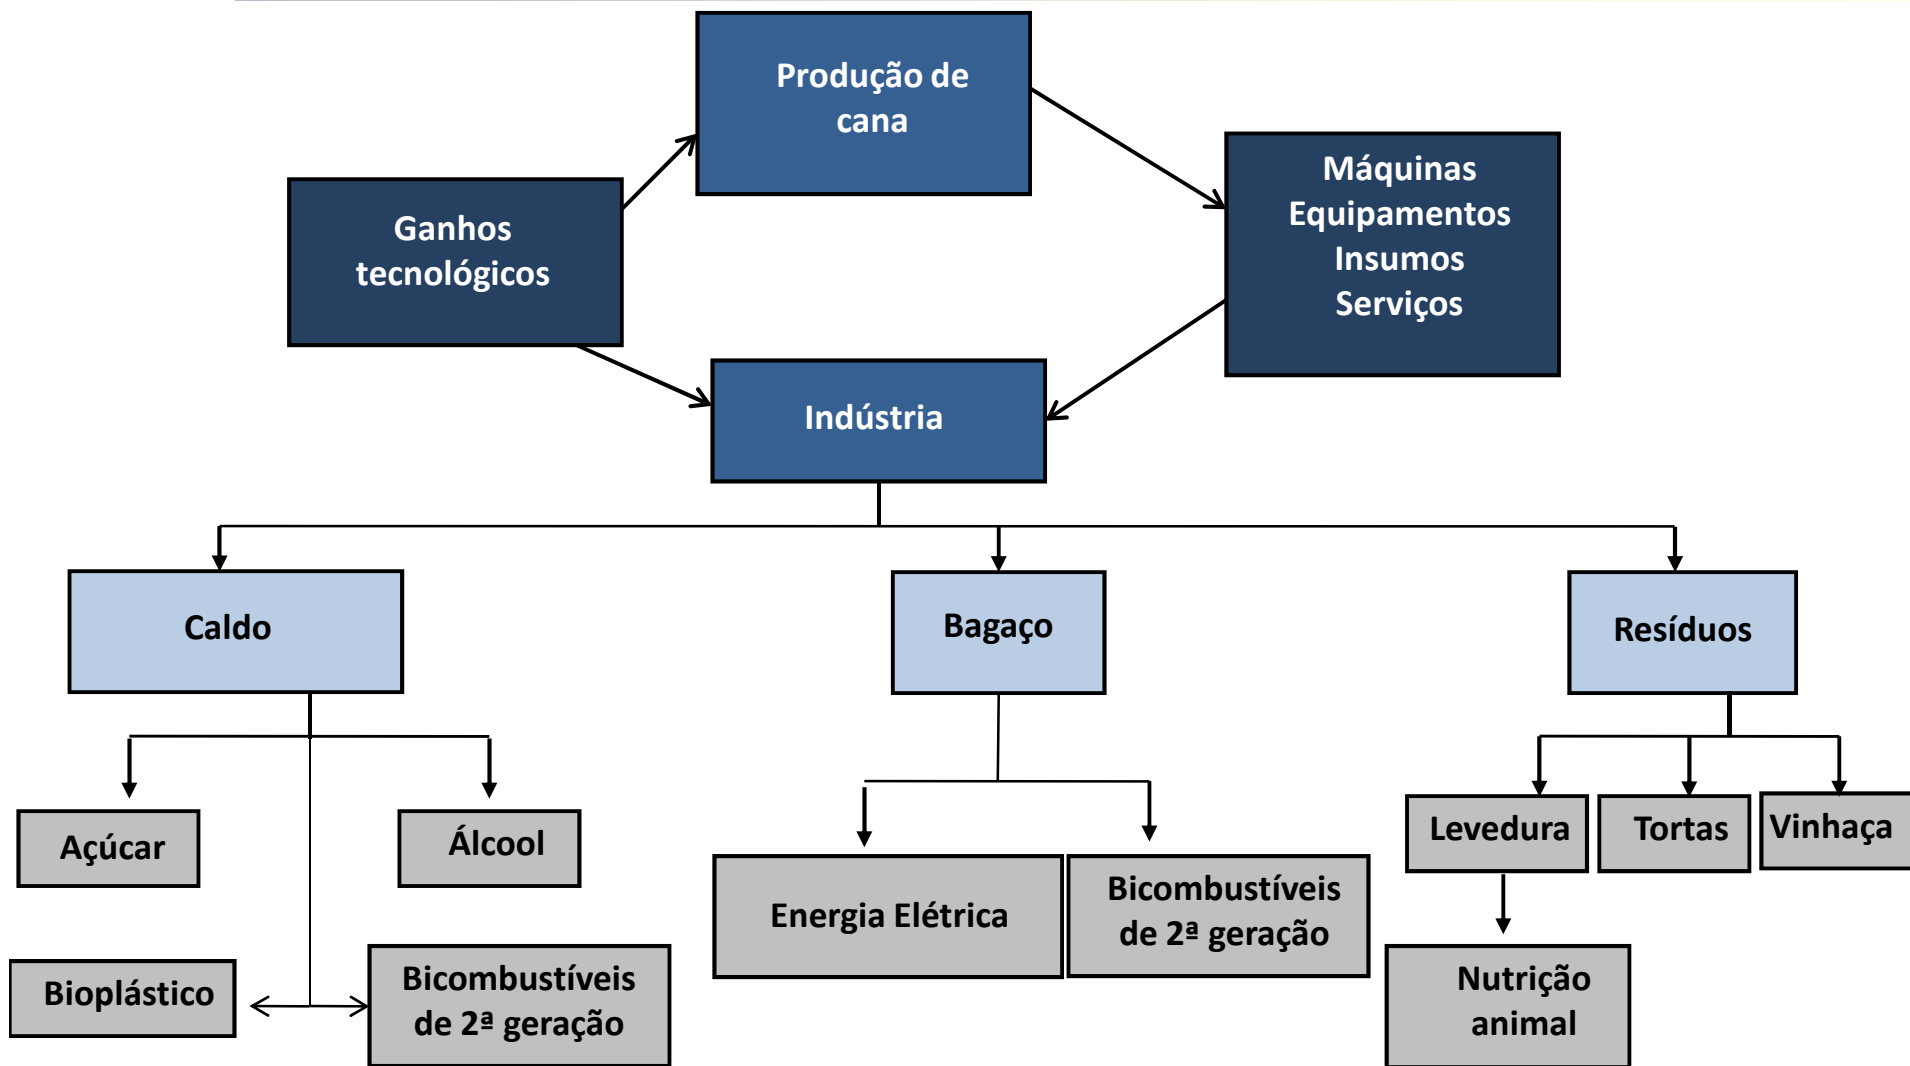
Produção de cana

Ganhos tecnológicos

Máquinas
Equipamentos
Insumos
Serviços

Indústria

Caldo

Bagaço

Resíduos

Açúcar

Álcool

Bioplástico

Bicombustíveis de 2ª geração

Energia Elétrica

Bicombustíveis de 2ª geração

Levedura

Tortas

Vinhaça

Nutrição animal